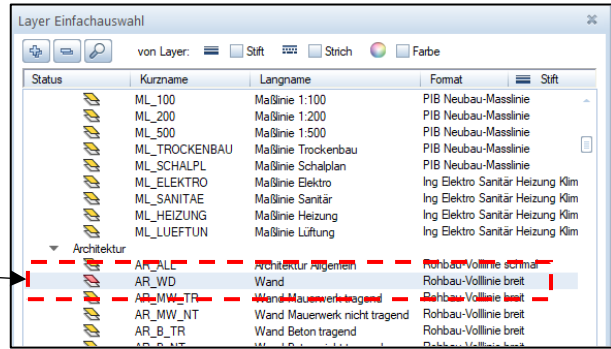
Layer Einfachauswahl

von Layer: Stift Strich Farbe

| Status | Kurzname | Langname | Format | Stift |
|---|---|---|---|---|
| | ML_100 | Maßlinie 1:100 | PIB Neubau-Masslinie | |
| | ML_200 | Maßlinie 1:200 | PIB Neubau-Masslinie | |
| | ML_500 | Maßlinie 1:500 | PIB Neubau-Masslinie | |
| | ML_TROCKENBAU | Maßlinie Trockenbau | PIB Neubau-Masslinie | |
| | ML_SCHALPL | Maßlinie Schalplan | PIB Neubau-Masslinie | |
| | ML_ELEKTRO | Maßlinie Elektro | Ing Elektro Sanitär Heizung Klim | |
| | ML_SANITAE | Maßlinie Sanitär | Ing Elektro Sanitär Heizung Klim | |
| | ML_HEIZUNG | Maßlinie Heizung | Ing Elektro Sanitär Heizung Klim | |
| | ML_LUEFTUN | Maßlinie Lüftung | Ing Elektro Sanitär Heizung Klim | |
| Architektur | | | | |
| | AR_ALL | Architektur Allgemein | Rohbau-Volllinie schmal | |
| | AR_WD | Wand | Rohbau-Volllinie breit | |
| | AR_MW_TR | Wand Mauerwerk tragend | Rohbau-Volllinie breit | |
| | AR_MW_NT | Wand Mauerwerk nicht tragend | Rohbau-Volllinie breit | |
| | AR_B_TR | Wand Beton tragend | Rohbau-Volllinie breit | |
| | AR_B_NT | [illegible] | Rohbau-Volllinie breit | |